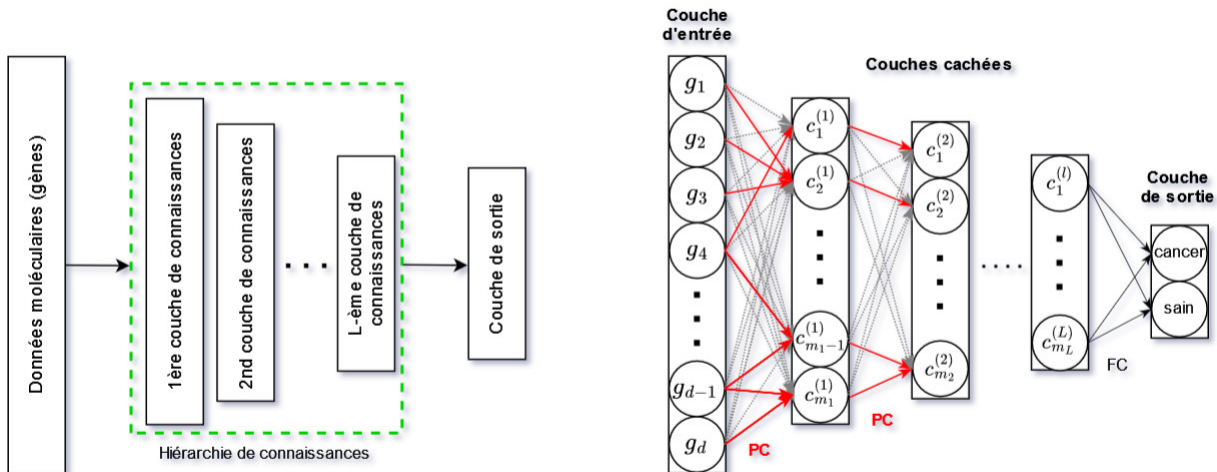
Données moléculaires (gènes)

1ère couche de connaissances

2nd couche de connaissances

. . .

L-ème couche de connaissances

Couche de sortie

Hiérarchie de connaissances

Couche d'entrée

Couches cachées

$g_1$

$g_2$

$g_3$

$g_4$

$g_{d-1}$

$g_d$

$c_1^{(1)}$

$c_2^{(1)}$

$c_{m_1-1}^{(1)}$

$c_{m_1}^{(1)}$

$c_1^{(2)}$

$c_2^{(2)}$

$c_{m_2}^{(2)}$

$c_1^{(l)}$

$c_{m_L}^{(L)}$

PC

PC

FC

Couche de sortie

cancer

sain